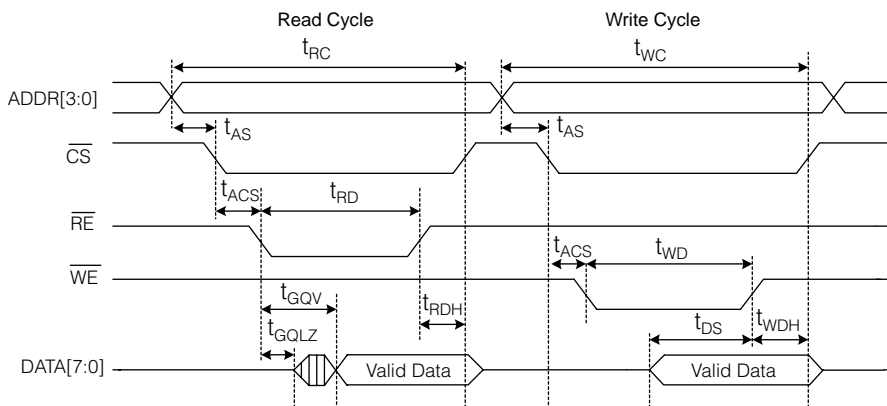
Read Cycle

Write Cycle

$t_{RC}$

$t_{WC}$

ADDR[3:0]

$t_{AS}$

$t_{AS}$

$\overline{CS}$

$t_{ACS}$

$t_{RD}$

$\overline{RE}$

$t_{ACS}$

$t_{WD}$

$\overline{WE}$

$t_{GQV}$

$t_{RDH}$

$t_{DS}$

$t_{WDH}$

$t_{GQLZ}$

DATA[7:0]

Valid Data

Valid Data